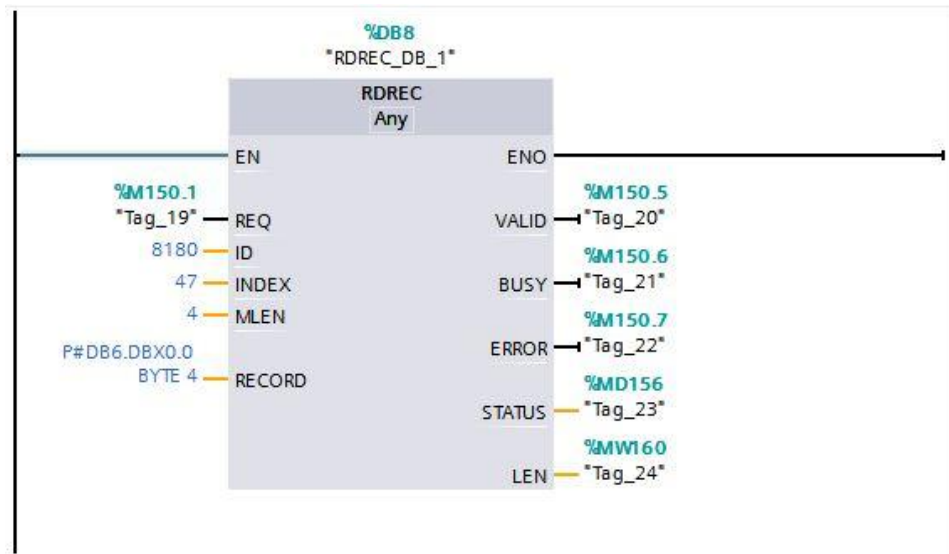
%DB8
"RDREC_DB_1"

RDREC
Any

EN
ENO

%M150.1
"Tag_19"
REQ

%M150.5
VALID
"Tag_20"

8180
ID

%M150.6
47
INDEX
BUSY
"Tag_21"

4
MLEN

%M150.7
ERROR
"Tag_22"

P#DB6.DBX0.0
BYTE 4
RECORD

%MD156
STATUS
"Tag_23"

%MW160
LEN
"Tag_24"